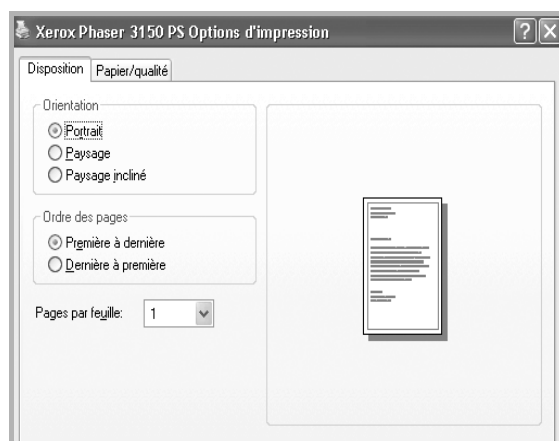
Xerox Phaser 3150 PS Options d'impression

?

Disposition

Papier/qualité

Orientation

Portrait

Paysage

Paysage incliné

Ordre des pages

Première à dernière

Dernière à première

Pages par feuille:

1